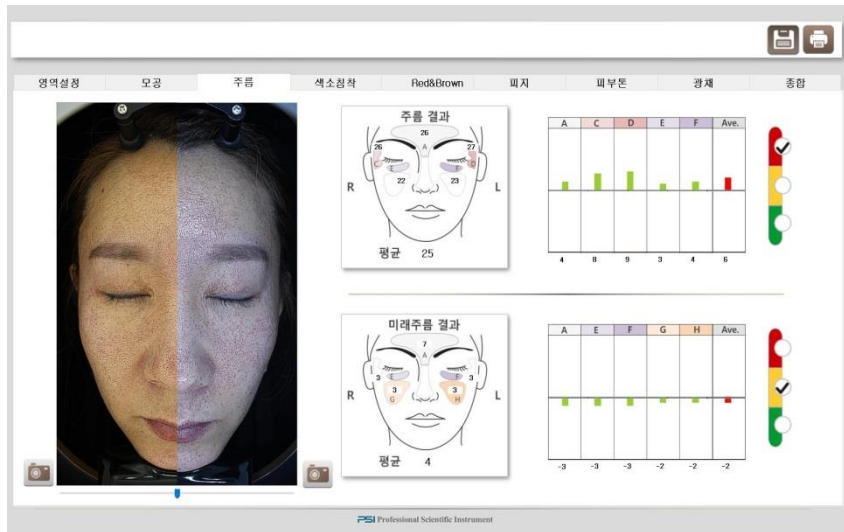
영역설정 | 모공 | 주름 | 색소침착 | Red&Brown | 피지 | 피부톤 | 광채 | 종합

주름 결과
26
A
26
C
27
D
E
F
22
23
R
L
평균 25

| A | C | D | E | F | Ave. |
|---|---|---|---|---|---|
| 4 | 8 | 9 | 3 | 4 | 6 |

미래주름 결과
7
A
E
F
3
3
G
H
R
L
평균 4

| A | E | F | G | H | Ave. |
|---|---|---|---|---|---|
| -3 | -3 | -3 | -2 | -2 | -2 |

PSI Professional Scientific Instrument